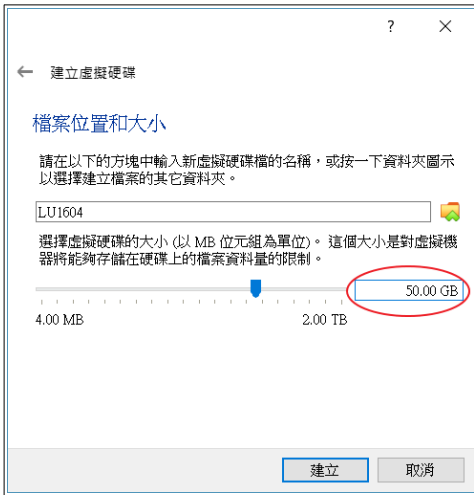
?
×

← 建立虛擬硬碟

檔案位置和大小

請在以下的方塊中輸入新虛擬硬碟檔的名稱，或按一下資料夾圖示以選擇建立檔案的其它資料夾。

LU1604

選擇虛擬硬碟的大小 (以 MB 位元組為單位)。 這個大小是對虛擬機器將能夠存儲在硬碟上的檔案資料量的限制。

50.00 GB

4.00 MB
2.00 TB

建立
取消